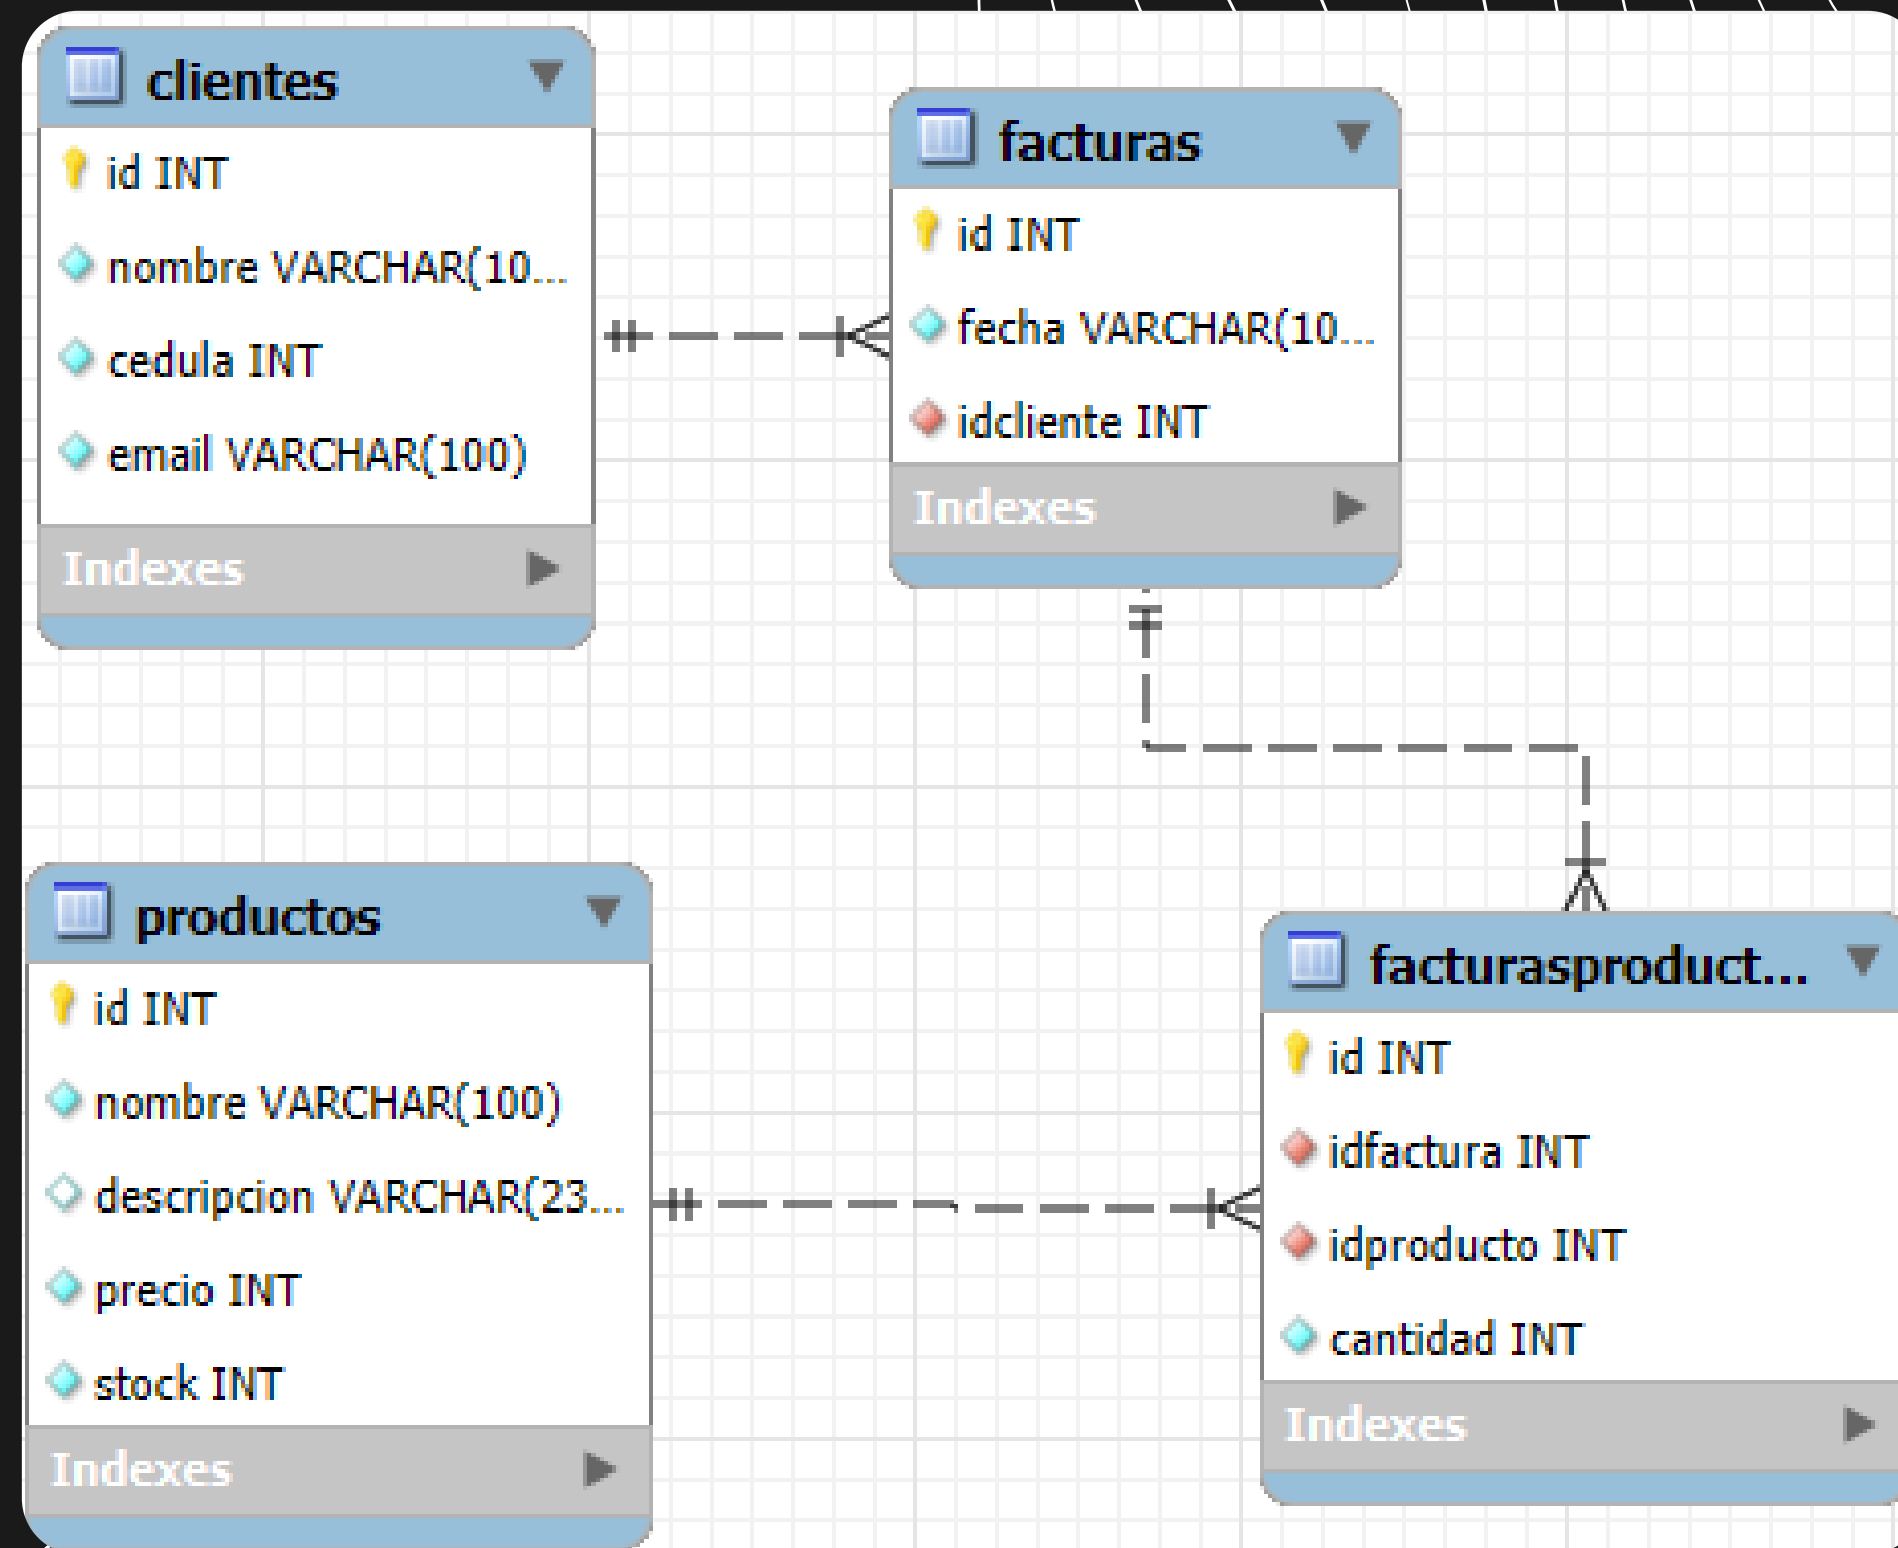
clientes

id INT

nombre VARCHAR(10...

cedula INT

email VARCHAR(100)

Indexes

facturas

id INT

fecha VARCHAR(10...

idcliente INT

Indexes

productos

id INT

nombre VARCHAR(100)

descripcion VARCHAR(23...

precio INT

stock INT

Indexes

facturasproduct...

id INT

idfactura INT

idproducto INT

cantidad INT

Indexes